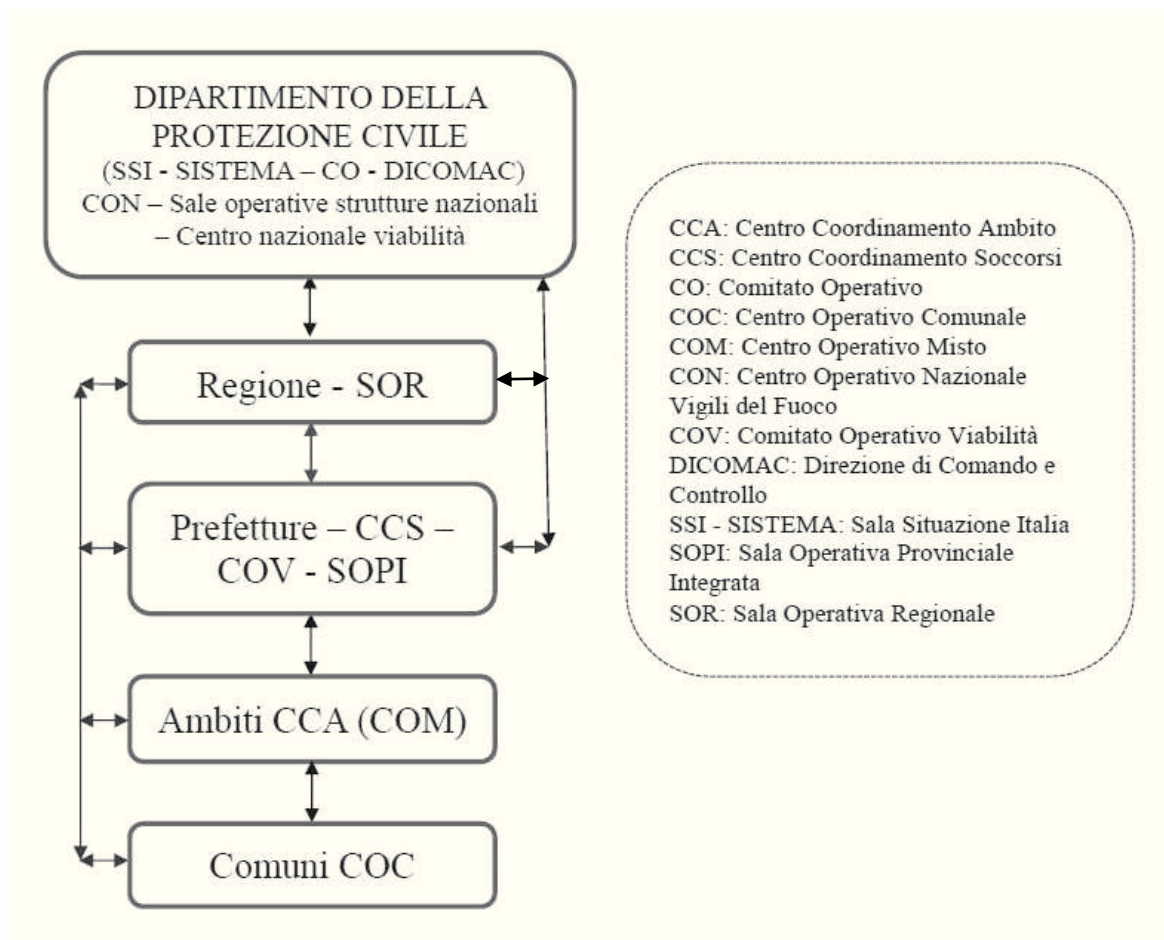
DIPARTIMENTO DELLA PROTEZIONE CIVILE
(SSI - SISTEMA – CO - DICOMAC)
CON – Sale operative strutture nazionali – Centro nazionale viabilità

Regione - SOR

Prefetture – CCS – COV - SOPI

Ambiti CCA (COM)

Comuni COC

CCA: Centro Coordinamento Ambito
CCS: Centro Coordinamento Soccorsi
CO: Comitato Operativo
COC: Centro Operativo Comunale
COM: Centro Operativo Misto
CON: Centro Operativo Nazionale Vigili del Fuoco
COV: Comitato Operativo Viabilità
DICOMAC: Direzione di Comando e Controllo
SSI - SISTEMA: Sala Situazione Italia
SOPI: Sala Operativa Provinciale Integrata
SOR: Sala Operativa Regionale